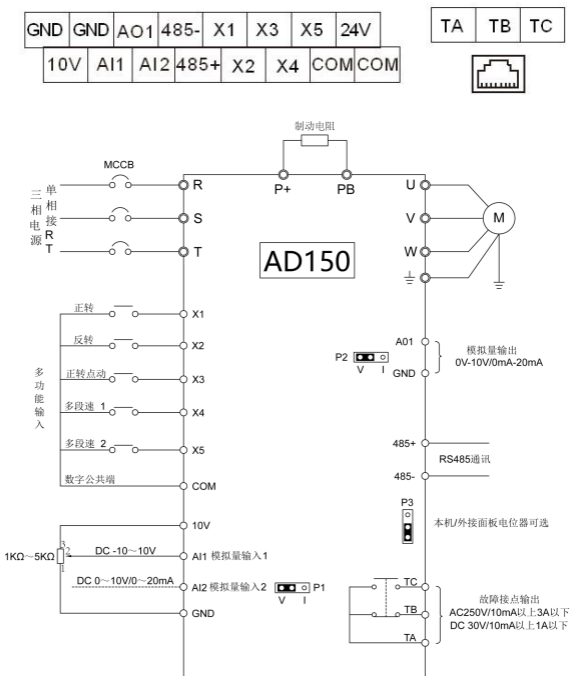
| GND | GND | AO1 | 485- | X1 | X3 | X5 | 24V |
|---|---|---|---|---|---|---|---|

| 10V | AI1 | AI2 | 485+ | X2 | X4 | COM | COM |
|---|---|---|---|---|---|---|---|

| TA | TB | TC |
|---|---|---|

制动电阻

MCCB

三相电源 单相接 R T

R
S
T
P+
PB
U
V
W
M

AD150

正转
反转
正转点动
多段速 1
多段速 2
数字公共端

多功能输入

X1
X2
X3
X4
X5
COM

A01
P2
V I
GND
模拟量输出
0V-10V/0mA-20mA

485+
485-
RS485通讯

P3
本机/外接面板电位器可选

10V
1KΩ～5KΩ
DC -10～10V
AI1 模拟量输入1
DC 0～10V/0～20mA
AI2 模拟量输入2
P1
V I
GND

TC
TB
TA
故障接点输出
AC250V/10mA以上3A以下
DC 30V/10mA以上1A以下